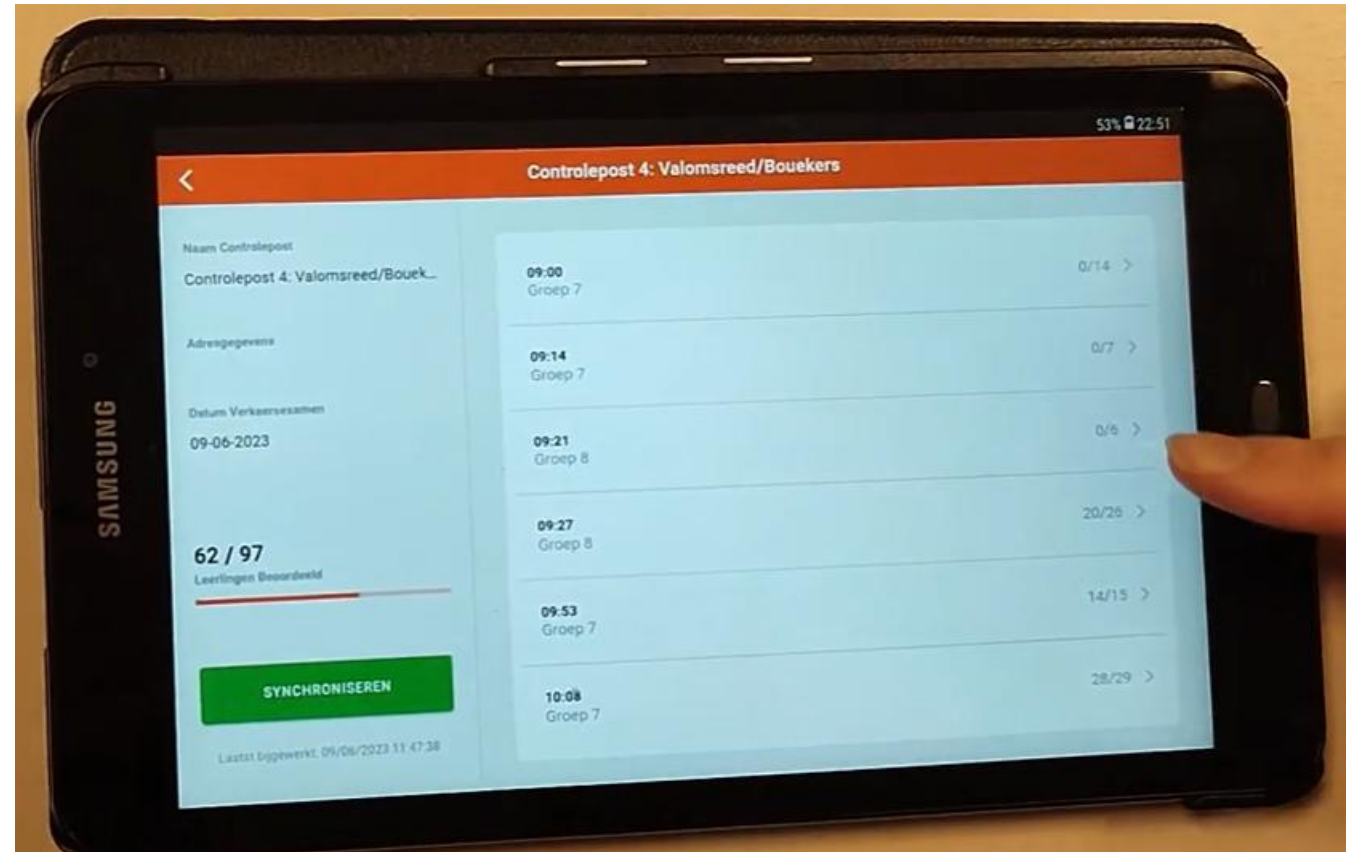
SAMSUNG

53% 22:51

<

Controlepost 4: Valomsreed/Bouekers

Naam Controlepost

Controlepost 4: Valomsreed/Bouek...

Adresgegevens

Datum Verkeersexamen

09-06-2023

62 / 97

Leerlingen Beoordeeld

SYNCHRONISEREN

Laatst bijgewerkt: 09/06/2023 11:47:38

09:00
Groep 7
0/14 >

09:14
Groep 7
0/7 >

09:21
Groep 8
0/6 >

09:27
Groep 8
20/26 >

09:53
Groep 7
14/15 >

10:08
Groep 7
28/29 >